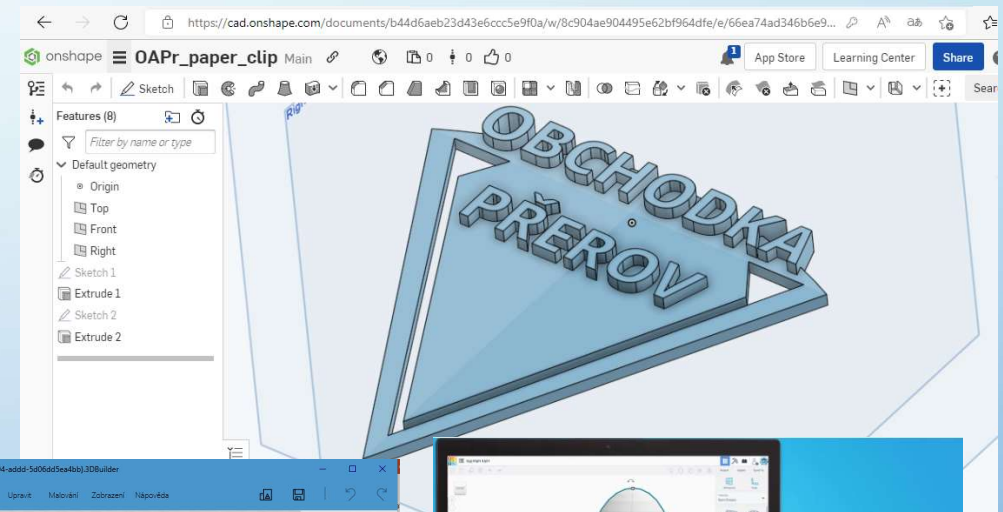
https://cad.onshape.com/documents/b44d6aeb23d43e6ccc5e9f0a/w/8c904ae904495e62bf964dfe/e/66ea74ad346b6e9...

onshape OAPr_paper_clip Main 0 0 0

1 App Store Learning Center Share

Sketch

Features (8)

Filter by name or type

Default geometry

Origin

Top

Front

Right

Sketch 1

Extrude 1

Sketch 2

Extrude 2

OBCHODKA

PŘEROV

4-addd-5d06dd5ea4bb).3DBuilder

Upravit Malování Zobrazení Nápověda